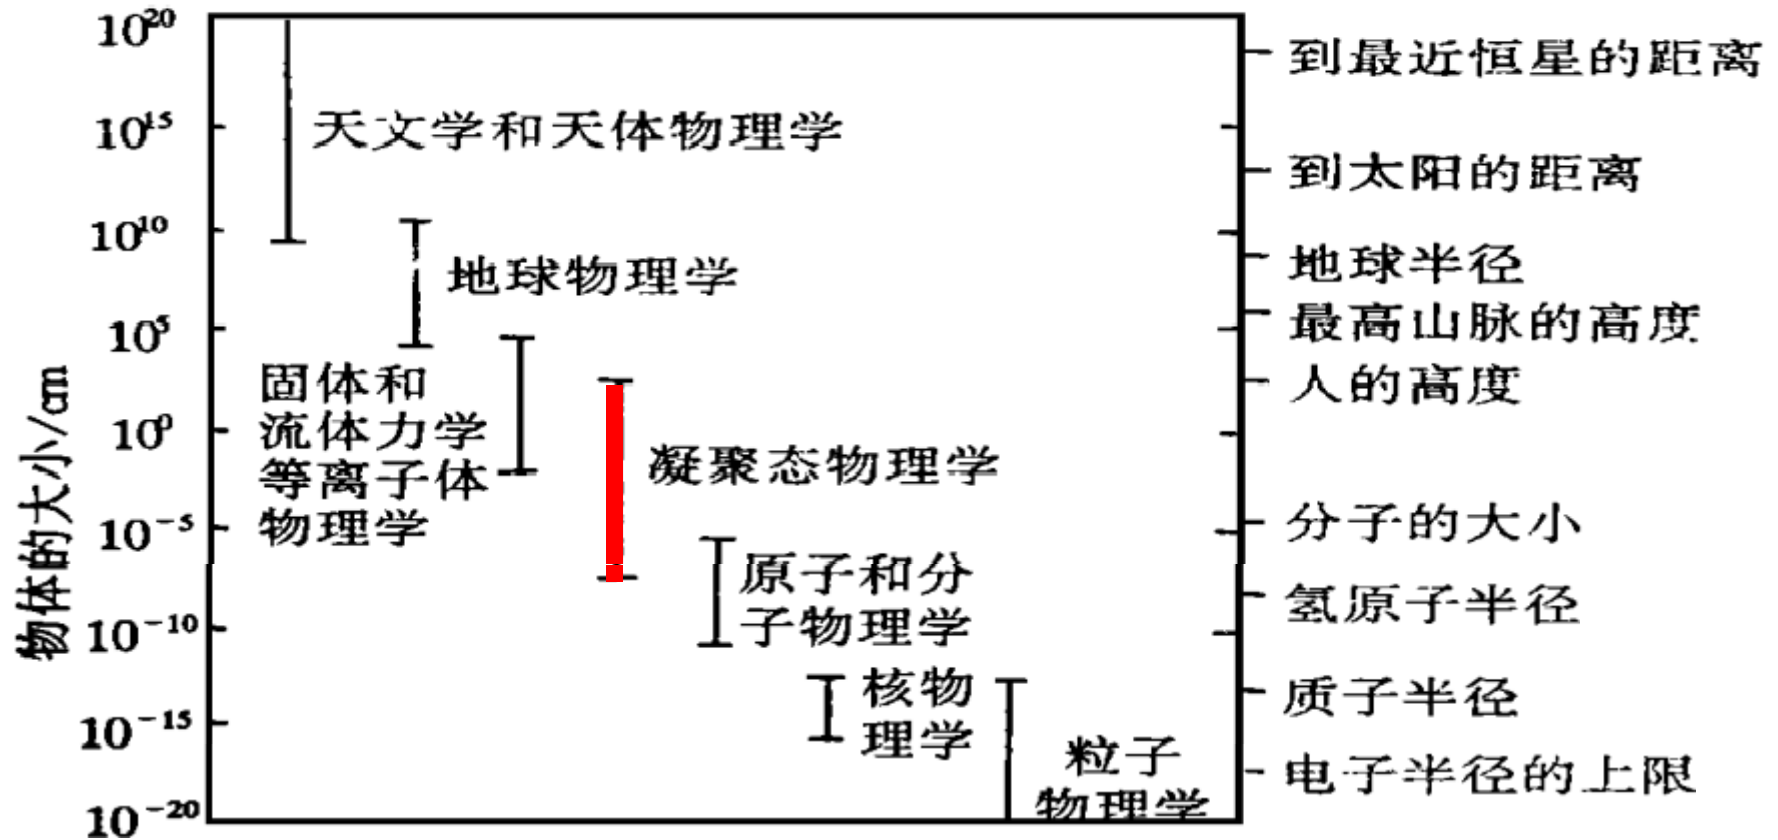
$10^{20}$
$10^{15}$
$10^{10}$
$10^{5}$
$10^{0}$
$10^{-5}$
$10^{-10}$
$10^{-15}$
$10^{-20}$

物体的大小/cm

天文学和天体物理学

地球物理学

固体和流体力学等离子体物理学

凝聚态物理学

原子和分子物理学

核物理学

粒子物理学

到最近恒星的距离
到太阳的距离
地球半径
最高山脉的高度
人的高度
分子的大小
氢原子半径
质子半径
电子半径的上限